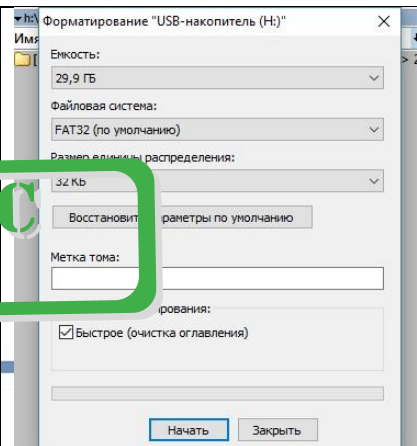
h:\
Имя
Форматирование "USB-накопитель (H:)"
×
Емкость:
29,9 ГБ
Файловая система:
FAT32 (по умолчанию)
Размер единицы распределения:
32 КБ
Восстановить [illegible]раметры по умолчанию
Метка тома:
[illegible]рования:
Быстрое (очистка оглавления)
Начать
Закрыть